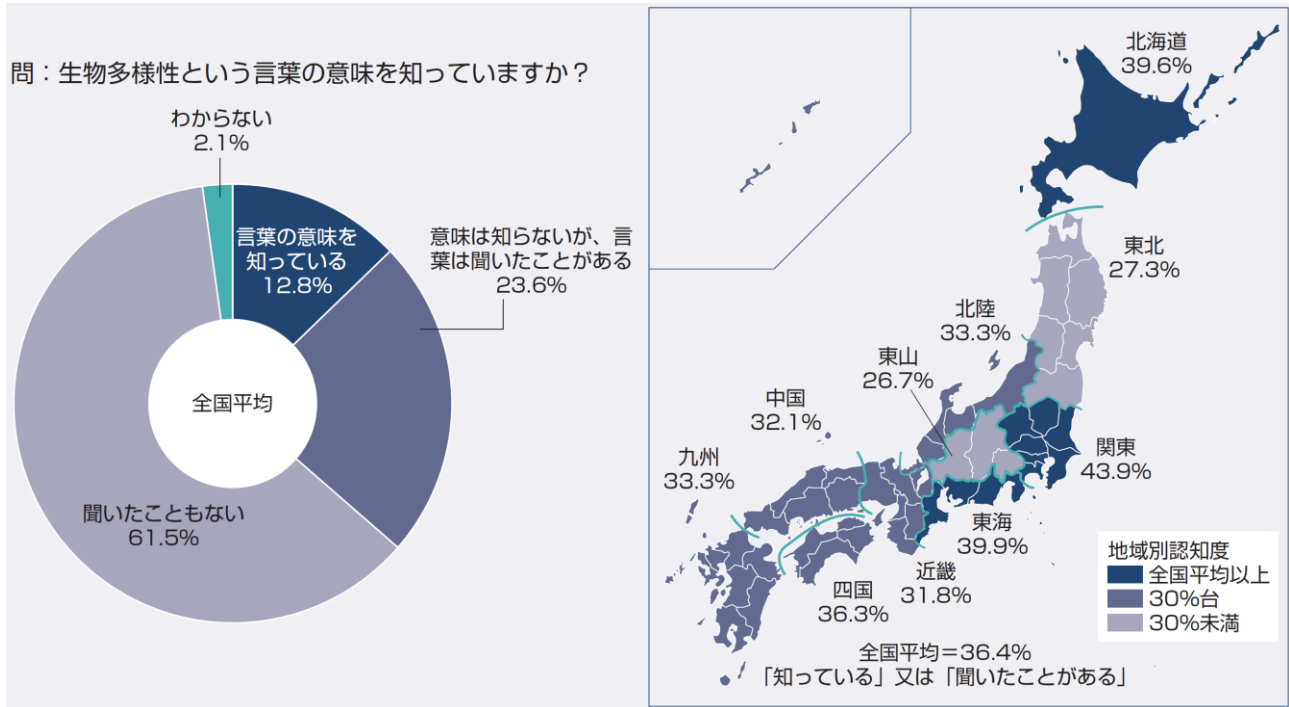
問：生物多様性という言葉の意味を知っていますか？

わからない
2.1%

言葉の意味を知っている
12.8%

意味は知らないが、言葉は聞いたことがある
23.6%

全国平均

聞いたこともない
61.5%

北海道
39.6%

東北
27.3%

北陸
33.3%

東山
26.7%

中国
32.1%

関東
43.9%

九州
33.3%

東海
39.9%

近畿
31.8%

四国
36.3%

地域別認知度
全国平均以上
30%台
30%未満

全国平均＝36.4%
「知っている」又は「聞いたことがある」